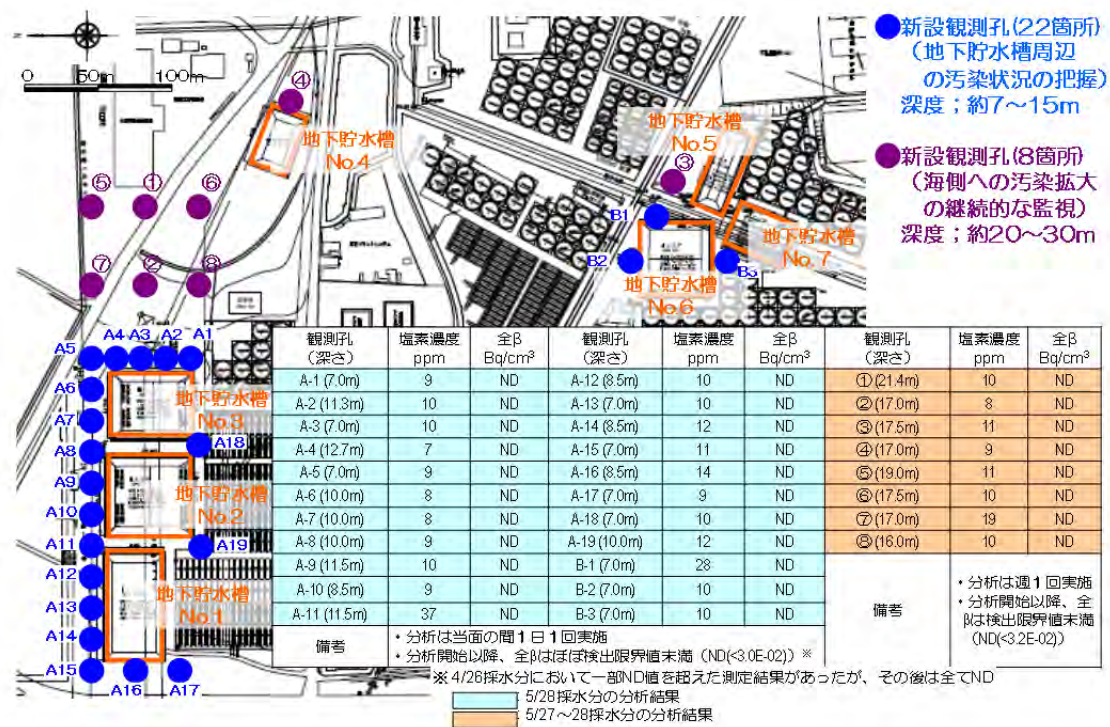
0 50m 100m

新設観測孔(22箇所)
(地下貯水槽周辺の汚染状況の把握)
深度；約7～15m

新設観測孔(8箇所)
(海側への汚染拡大の継続的な監視)
深度；約20～30m

④
地下貯水槽 No.4
地下貯水槽 No.5
③
B1
B2
B3
地下貯水槽 No.7
地下貯水槽 No.6
⑤ ① ⑥
⑦ ② ⑧

A1 A2 A3 A4 A5 A6 A7 A8 A9 A10 A11 A12 A13 A14 A15 A16 A17 A18 A19
地下貯水槽 No.3
地下貯水槽 No.2
地下貯水槽 No.1

| 観測孔(深さ) | 塩素濃度 ppm | 全β Bq/cm³ | 観測孔(深さ) | 塩素濃度 ppm | 全β Bq/cm³ | 観測孔(深さ) | 塩素濃度 ppm | 全β Bq/cm³ |
|---|---|---|---|---|---|---|---|---|
| A-1 (7.0m) | 9 | ND | A-12 (8.5m) | 10 | ND | ①(21.4m) | 10 | ND |
| A-2 (11.3m) | 10 | ND | A-13 (7.0m) | 10 | ND | ②(17.0m) | 8 | ND |
| A-3 (7.0m) | 10 | ND | A-14 (8.5m) | 12 | ND | ③(17.5m) | 11 | ND |
| A-4 (12.7m) | 7 | ND | A-15 (7.0m) | 11 | ND | ④(17.0m) | 9 | ND |
| A-5 (7.0m) | 9 | ND | A-16 (8.5m) | 14 | ND | ⑤(19.0m) | 11 | ND |
| A-6 (10.0m) | 8 | ND | A-17 (7.0m) | 9 | ND | ⑥(17.5m) | 10 | ND |
| A-7 (10.0m) | 8 | ND | A-18 (7.0m) | 10 | ND | ⑦(17.0m) | 19 | ND |
| A-8 (10.0m) | 9 | ND | A-19 (10.0m) | 12 | ND | ⑧(16.0m) | 10 | ND |
| A-9 (11.5m) | 10 | ND | B-1 (7.0m) | 28 | ND | 備考 | ・分析は週1回実施 ・分析開始以降、全βは検出限界値未満(ND(<3.2E-02)) | |
| A-10 (8.5m) | 9 | ND | B-2 (7.0m) | 10 | ND | | | |
| A-11 (11.5m) | 37 | ND | B-3 (7.0m) | 10 | ND | | | |
| 備考 | ・分析は当面の間1日1回実施 ・分析開始以降、全βはほぼ検出限界値未満(ND(<3.0E-02))※ | | | | | | | |

※ 4/26採水分において一部ND値を超えた測定結果があったが、その後は全てND
5/28採水分の分析結果
5/27～28採水分の分析結果